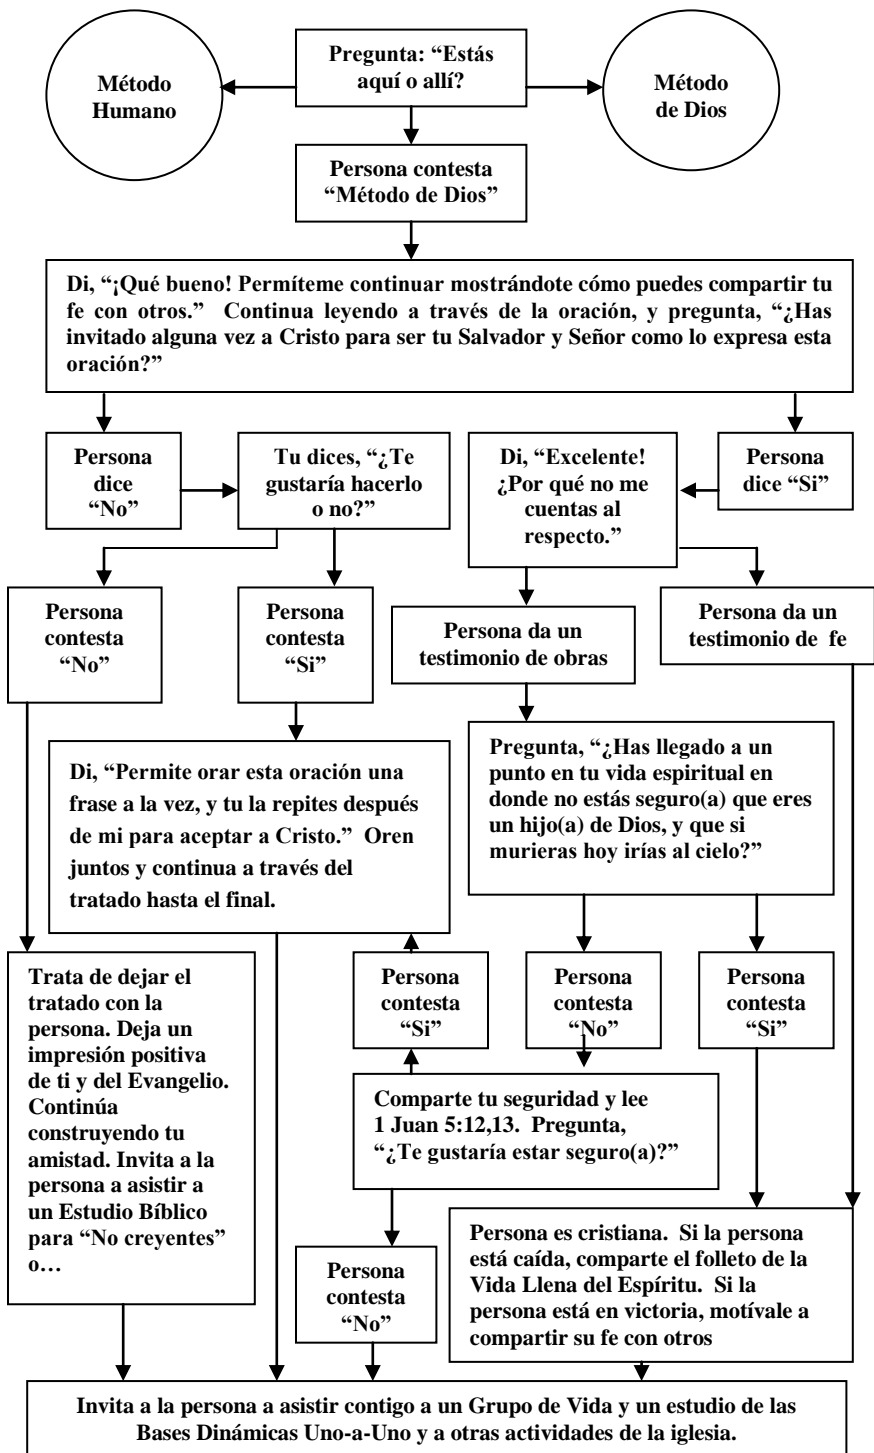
Método Humano

Pregunta: "Estás aquí o allí?

Método de Dios

Persona contesta "Método de Dios"

Di, "¡Qué bueno! Permíteme continuar mostrándote cómo puedes compartir tu fe con otros." Continua leyendo a través de la oración, y pregunta, "¿Has invitado alguna vez a Cristo para ser tu Salvador y Señor como lo expresa esta oración?"

Persona dice "No"

Tu dices, "¿Te gustaría hacerlo o no?"

Di, "Excelente! ¿Por qué no me cuentas al respecto."

Persona dice "Si"

Persona contesta "No"

Persona contesta "Si"

Persona da un testimonio de obras

Persona da un testimonio de fe

Di, "Permite orar esta oración una frase a la vez, y tu la repites después de mi para aceptar a Cristo." Oren juntos y continua a través del tratado hasta el final.

Pregunta, "¿Has llegado a un punto en tu vida espiritual en donde no estás seguro(a) que eres un hijo(a) de Dios, y que si murieras hoy irías al cielo?"

Trata de dejar el tratado con la persona. Deja un impresión positiva de ti y del Evangelio. Continúa construyendo tu amistad. Invita a la persona a asistir a un Estudio Bíblico para "No creyentes" o…

Persona contesta "Si"

Persona contesta "No"

Persona contesta "Si"

Comparte tu seguridad y lee 1 Juan 5:12,13. Pregunta, "¿Te gustaría estar seguro(a)?"

Persona contesta "No"

Persona es cristiana. Si la persona está caída, comparte el folleto de la Vida Llena del Espíritu. Si la persona está en victoria, motívale a compartir su fe con otros

Invita a la persona a asistir contigo a un Grupo de Vida y un estudio de las Bases Dinámicas Uno-a-Uno y a otras actividades de la iglesia.